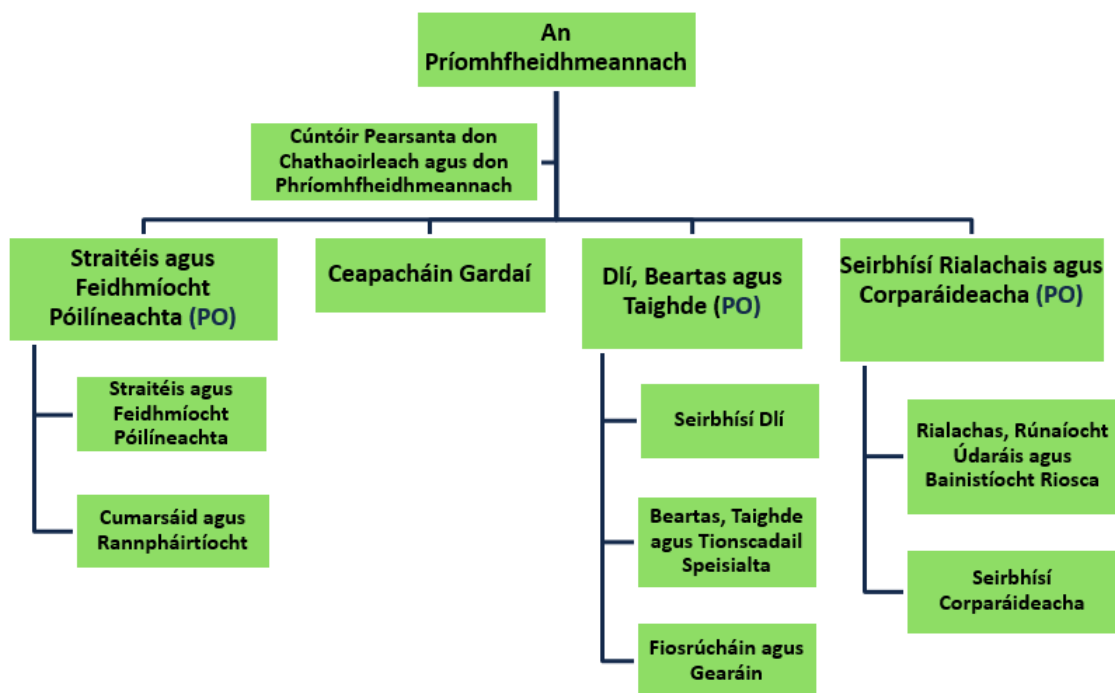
An Príomhfheidhmeannach

Cúntóir Pearsanta don Chathaoirleach agus don Phríomhfheidhmeannach

Straitéis agus Feidhmíocht Póilíneachta (PO)

Straitéis agus Feidhmíocht Póilíneachta

Cumarsáid agus Rannpháirtíocht

Ceapacháin Gardaí

Dlí, Beartas agus Taighde (PO)

Seirbhísí Dlí

Beartas, Taighde agus Tionscadail Speisialta

Fiosrúcháin agus Gearáin

Seirbhísí Rialachais agus Corparáideacha (PO)

Rialachas, Rúnaíocht Údaráis agus Bainistíocht Riosca

Seirbhísí Corparáideacha